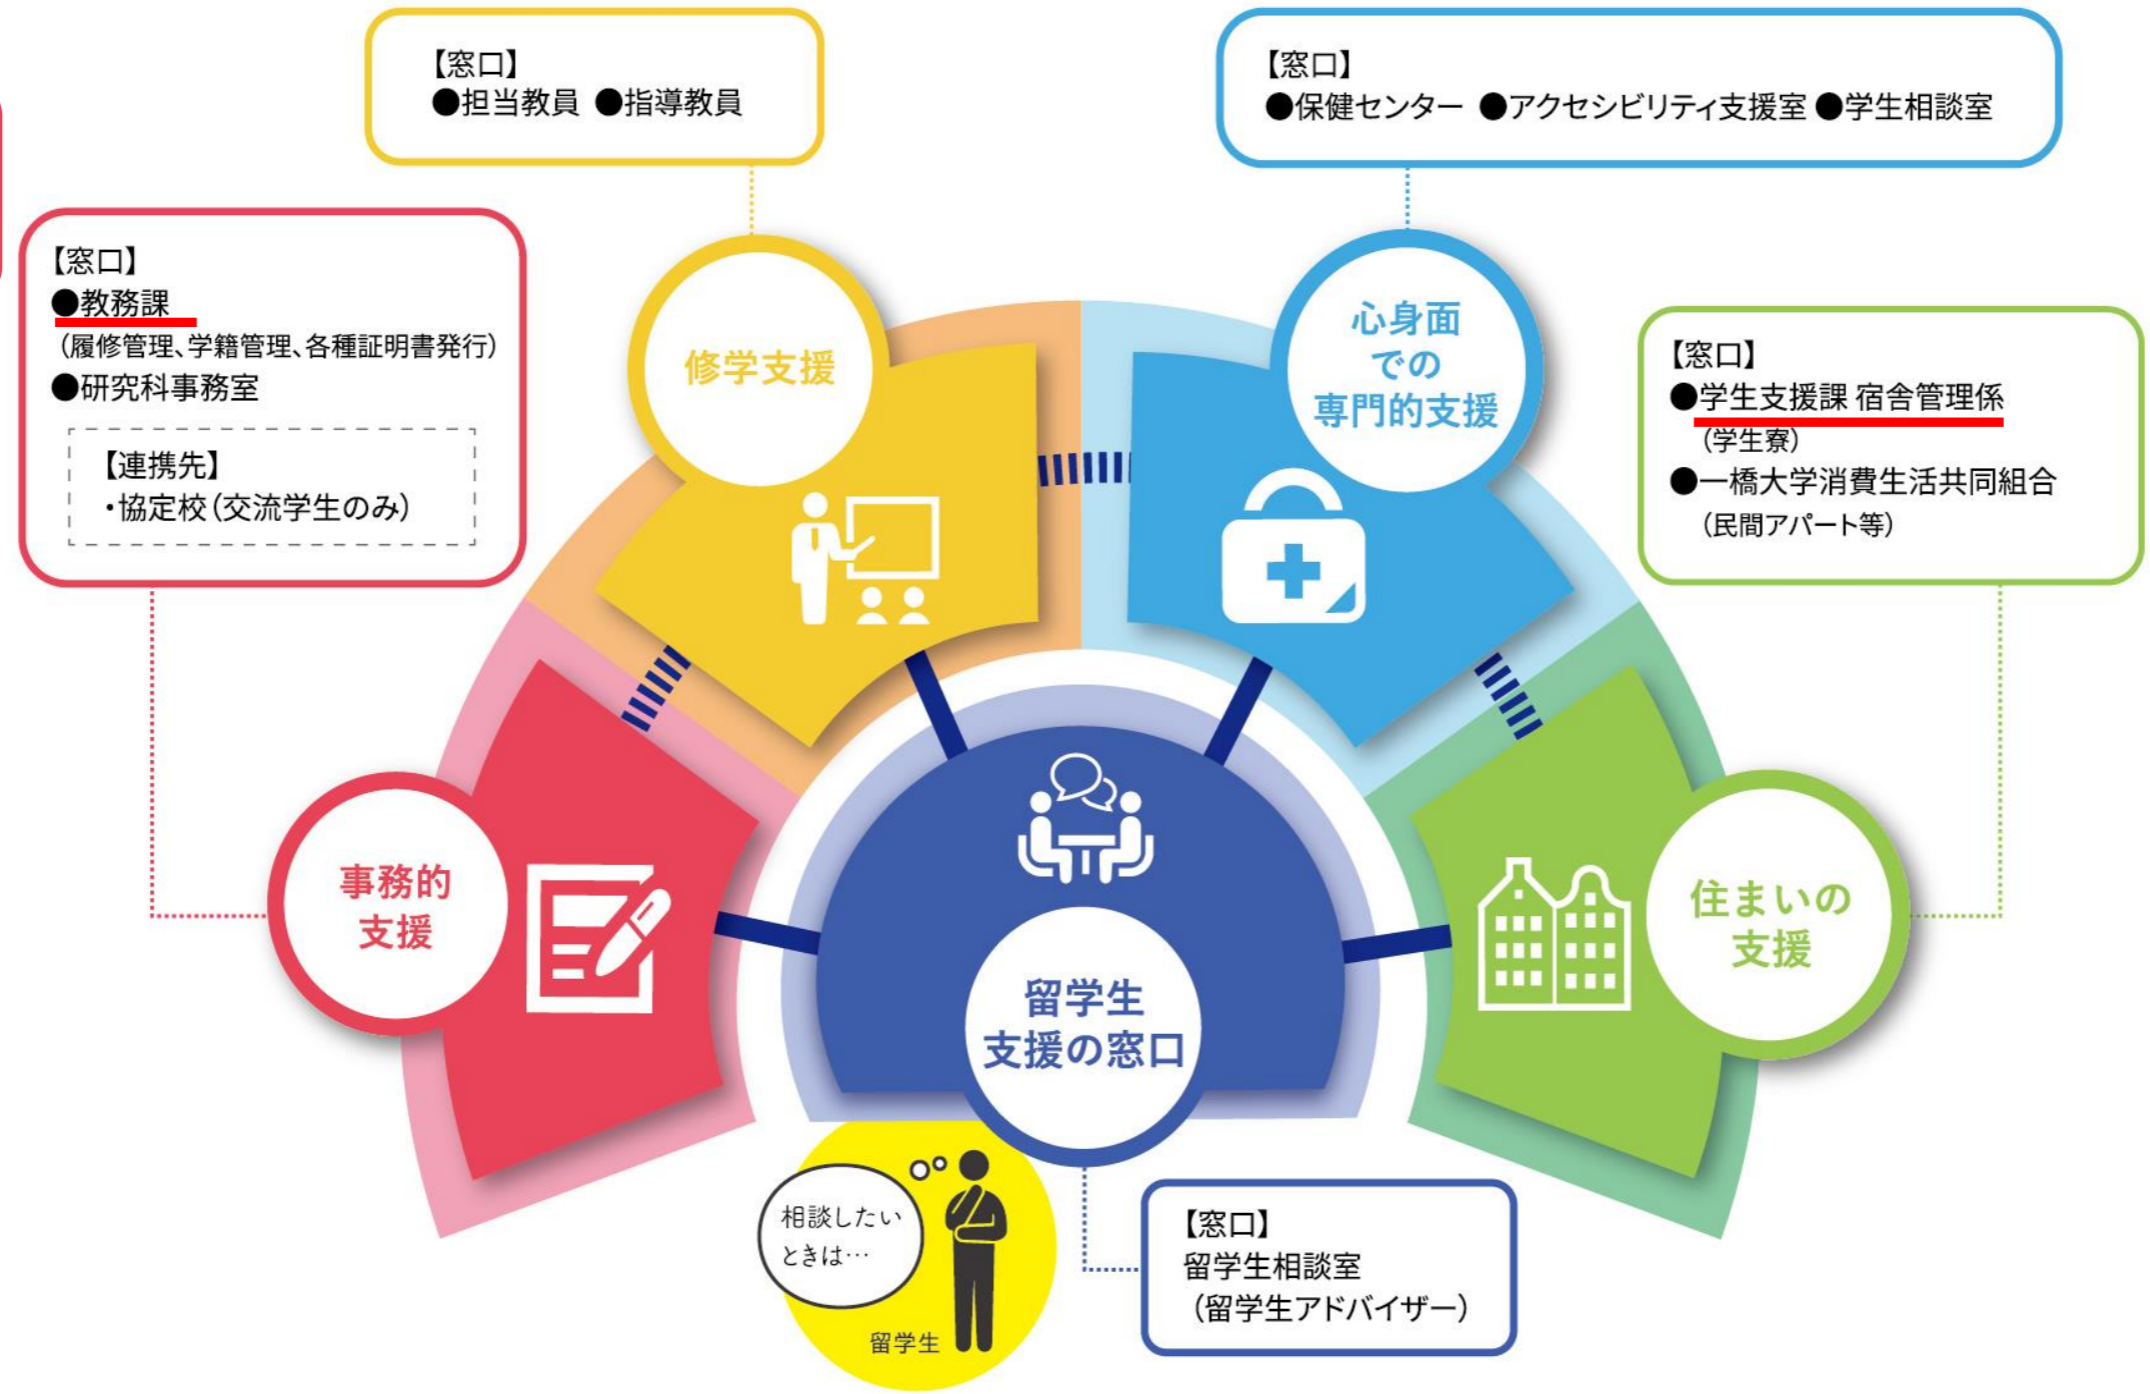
【窓口】
●担当教員 ●指導教員

【窓口】
●保健センター ●アクセシビリティ支援室 ●学生相談室

【窓口】
●教務課
（履修管理、学籍管理、各種証明書発行）
●研究科事務室

【連携先】
・協定校（交流学生のみ）

修学支援

心身面での専門的支援

【窓口】
●学生支援課 宿舎管理係
（学生寮）
●一橋大学消費生活共同組合
（民間アパート等）

事務的支援

留学生支援の窓口

住まいの支援

相談したいときは…

留学生

【窓口】
留学生相談室
（留学生アドバイザー）